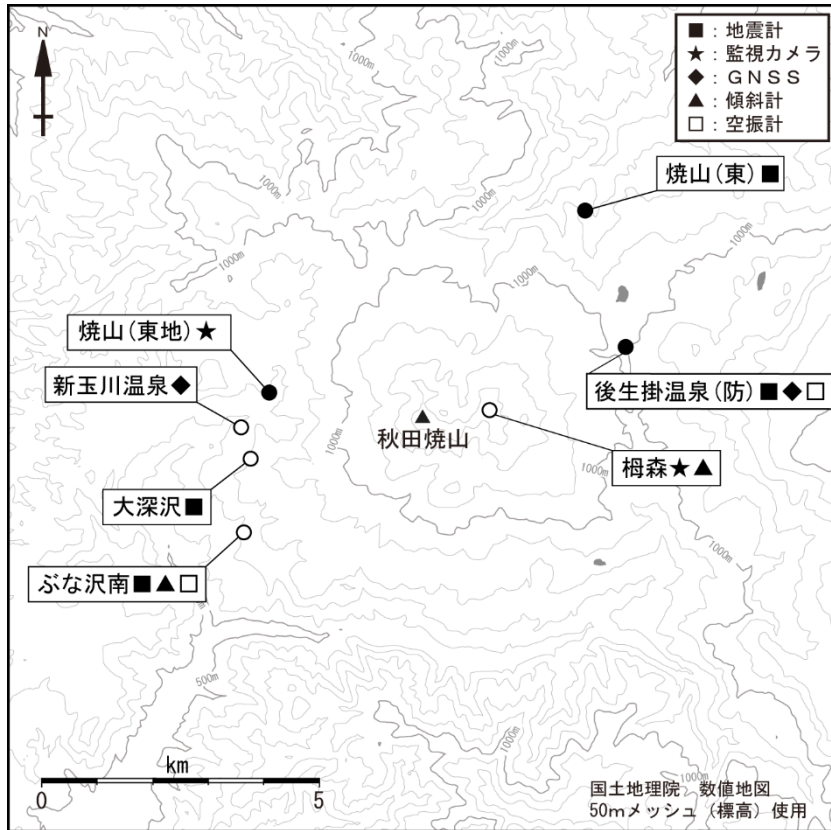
N

■：地震計
★：監視カメラ
◆：ＧＮＳＳ
▲：傾斜計
□：空振計

1000m
1000m
1000m
1000m
1000m
1000m
1000m
1000m
1000m
500m
500m

焼山（東）■

焼山（東地）★

新玉川温泉◆

後生掛温泉（防）■◆□

秋田焼山

栂森★▲

大深沢■

ぶな沢南■▲□

km
0
5

国土地理院　数値地図
50mメッシュ（標高）使用